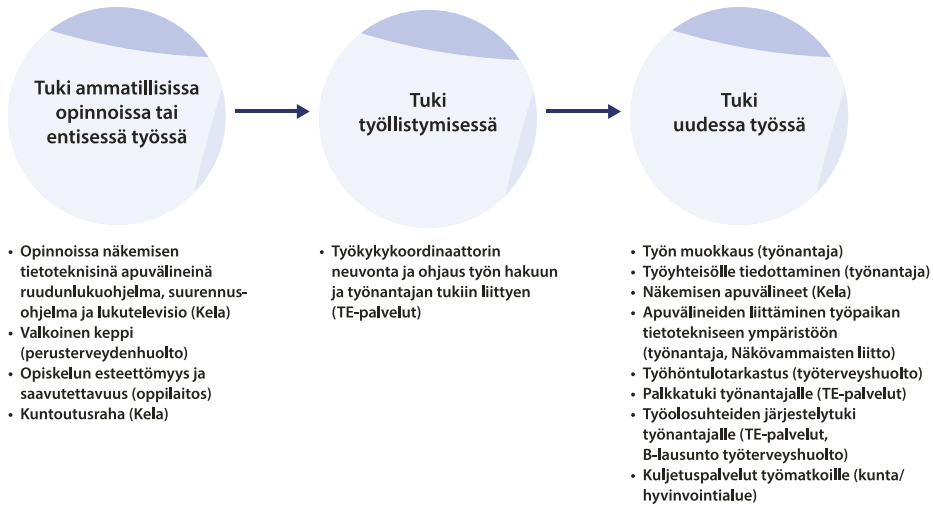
Tuki ammatillisissa opinnoissa tai entisessä työssä

Tuki työllistymisessä

Tuki uudessa työssä

- Opinnoissa näkemisen tietoteknisinä apuvälineinä ruudunlukuohjelma, suurennusohjelma ja lukutelevisio (Kela)
- Valkoinen keppi (perusterveydenhuolto)
- Opiskelun esteettömyys ja saavutettavuus (oppilaitos)
- Kuntoutusraha (Kela)

- Työkykykoordinaattorin neuvonta ja ohjaus työn hakuun ja työnantajan tukiin liittyen (TE-palvelut)

- Työn muokkaus (työnantaja)
- Työyhteisölle tiedottaminen (työnantaja)
- Näkemisen apuvälineet (Kela)
- Apuvälineiden liittäminen työpaikan tietotekniseen ympäristöön (työnantaja, Näkövammaisten liitto)
- Työhöntulotarkastus (työterveyshuolto)
- Palkkatuki työnantajalle (TE-palvelut)
- Työolosuhteiden järjestelytuki työnantajalle (TE-palvelut, B-lausunto työterveyshuolto)
- Kuljetuspalvelut työmatkoille (kunta/ hyvinvointialue)